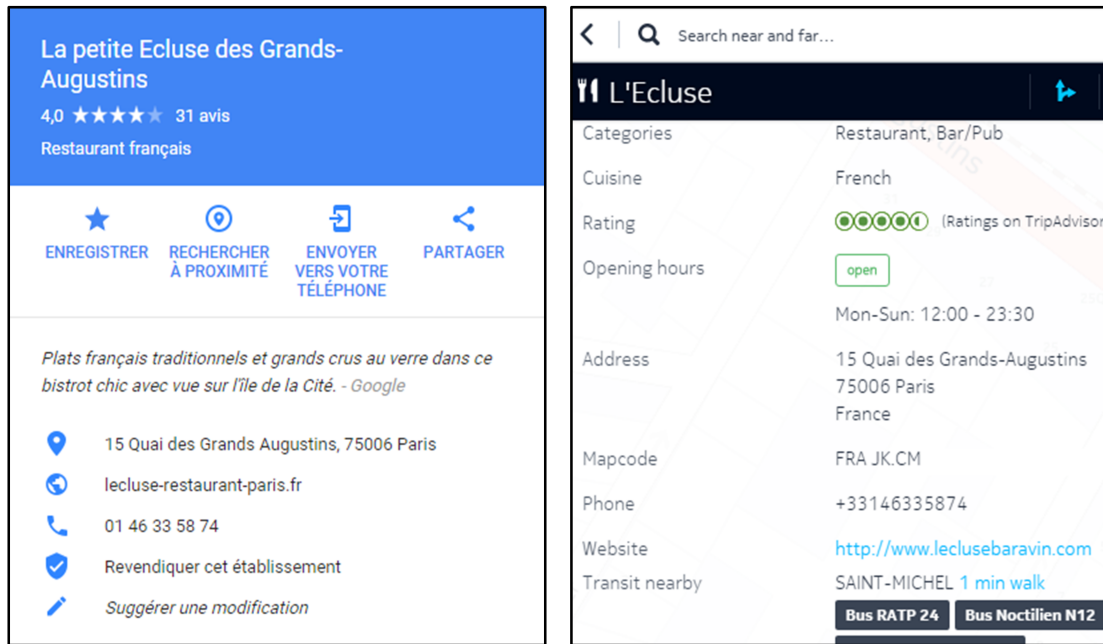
La petite Ecluse des Grands-Augustins
4,0 ★★★★★ 31 avis
Restaurant français

ENREGISTRER
RECHERCHER À PROXIMITÉ
ENVOYER VERS VOTRE TÉLÉPHONE
PARTAGER

Plats français traditionnels et grands crus au verre dans ce bistrot chic avec vue sur l'île de la Cité. - Google

15 Quai des Grands Augustins, 75006 Paris
ecluse-restaurant-paris.fr
01 46 33 58 74
Revendiquer cet établissement
Suggérer une modification

Search near and far...

L'Ecluse

| Categories | Restaurant, Bar/Pub |
|---|---|
| Cuisine | French |
| Rating | (Ratings on TripAdvisor |
| Opening hours | open<br>Mon-Sun: 12:00 - 23:30 |
| Address | 15 Quai des Grands-Augustins<br>75006 Paris<br>France |
| Mapcode | FRA JK.CM |
| Phone | +33146335874 |
| Website | http://www.leclusebaravin.com |
| Transit nearby | SAINT-MICHEL 1 min walk |

Bus RATP 24
Bus Noctilien N12